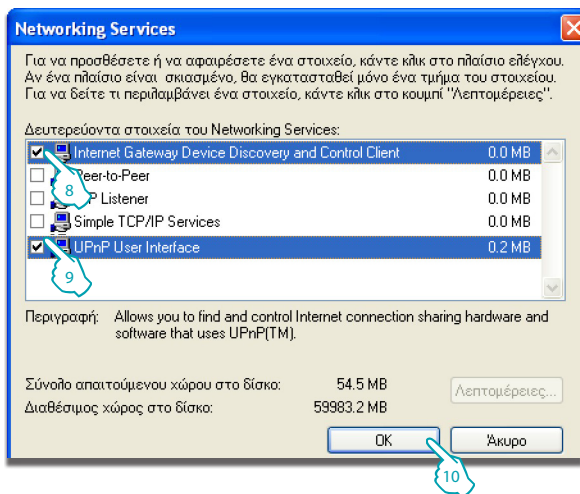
Networking Services

Για να προσθέσετε ή να αφαιρέσετε ένα στοιχείο, κάντε κλικ στο πλαίσιο ελέγχου. Αν ένα πλαίσιο είναι σκιασμένο, θα εγκατασταθεί μόνο ένα τμήμα του στοιχείου. Για να δείτε τι περιλαμβάνει ένα στοιχείο, κάντε κλικ στο κουμπί "Λεπτομέρειες".

Δευτερεύοντα στοιχεία του Networking Services:

| | | |
|---|---|---|
| ☑ | Internet Gateway Device Discovery and Control Client | 0.0 MB |
| ☐ | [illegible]eer-to-Peer | 0.0 MB |
| ☐ | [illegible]P Listener | 0.0 MB |
| ☐ | Simple TCP/IP Services | 0.0 MB |
| ☑ | UPnP User Interface | 0.2 MB |

8

9

Περιγραφή: Allows you to find and control Internet connection sharing hardware and software that uses UPnP(TM).

Σύνολο απαιτούμενου χώρου στο δίσκο: 54.5 MB

Διαθέσιμος χώρος στο δίσκο: 59983.2 MB

Λεπτομέρειες...

OK

Άκυρο

10